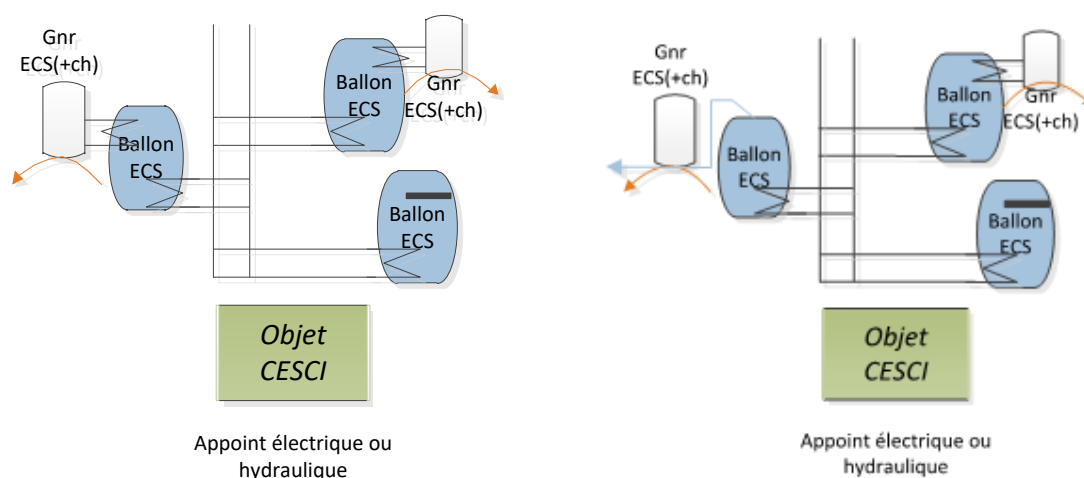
Gnr ECS(+ch)

Ballon ECS

Ballon ECS

Gnr ECS(+ch)

Ballon ECS

Objet CESCI

Appoint électrique ou hydraulique

Gnr ECS(+ch)

Ballon ECS

Ballon ECS

Gnr ECS(+ch)

Ballon ECS

Objet CESCI

Appoint électrique ou hydraulique